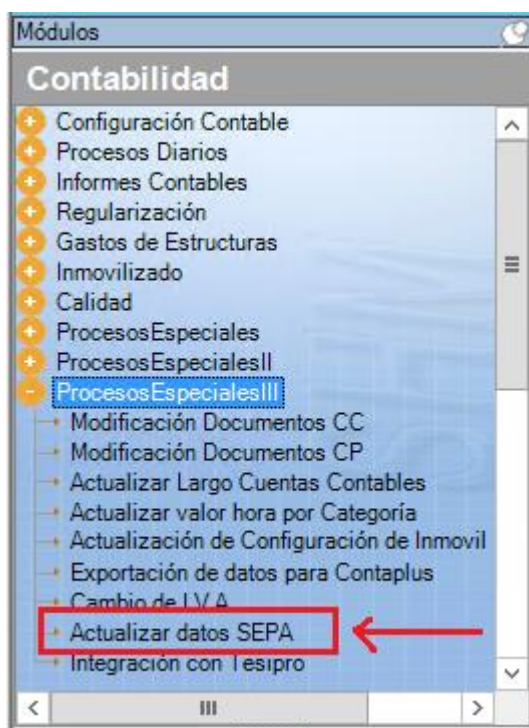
Módulos

Contabilidad

Configuración Contable
Procesos Diarios
Informes Contables
Regularización
Gastos de Estructuras
Inmovilizado
Calidad
ProcesosEspeciales
ProcesosEspecialesII
ProcesosEspecialesIII
Modificación Documentos CC
Modificación Documentos CP
Actualizar Largo Cuentas Contables
Actualizar valor hora por Categoría
Actualización de Configuración de Inmovil
Exportación de datos para Contaplus
Cambio de I.V.A.
Actualizar datos SEPA
Integración con Tesipro